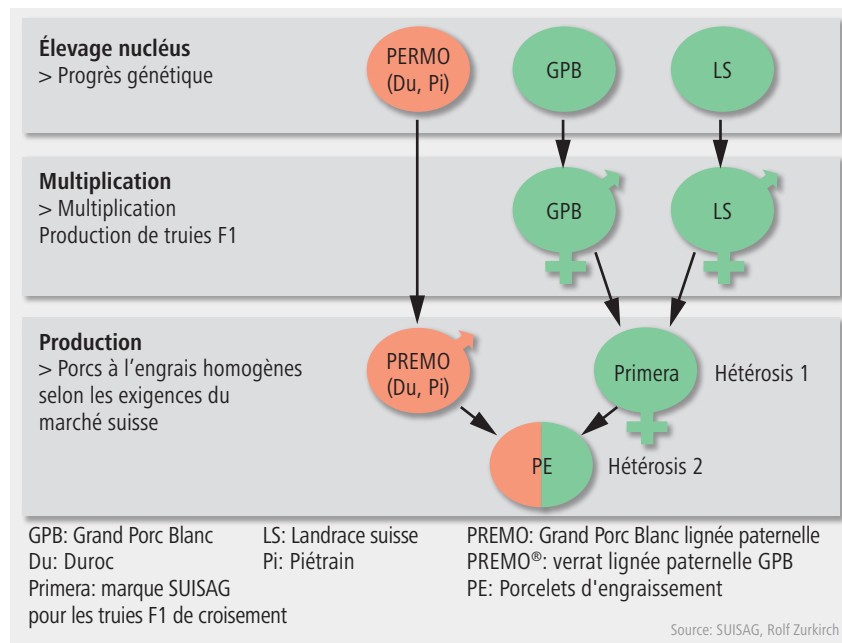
Élevage nucléus
> Progrès génétique

PERMO (Du, Pi)

GPB

LS

Multiplication
> Multiplication
Production de truies F1

GPB

LS

Production
> Porcs à l'engrais homogènes selon les exigences du marché suisse

PREMO (Du, Pi)

Primera

Hétérosis 1

PE

Hétérosis 2

GPB: Grand Porc Blanc
Du: Duroc
Primera: marque SUISAG pour les truies F1 de croisement

LS: Landrace suisse
Pi: Piétrain

PREMO: Grand Porc Blanc lignée paternelle
PREMO®: verrat lignée paternelle GPB
PE: Porcelets d'engraissement

Source: SUISAG, Rolf Zurkirch